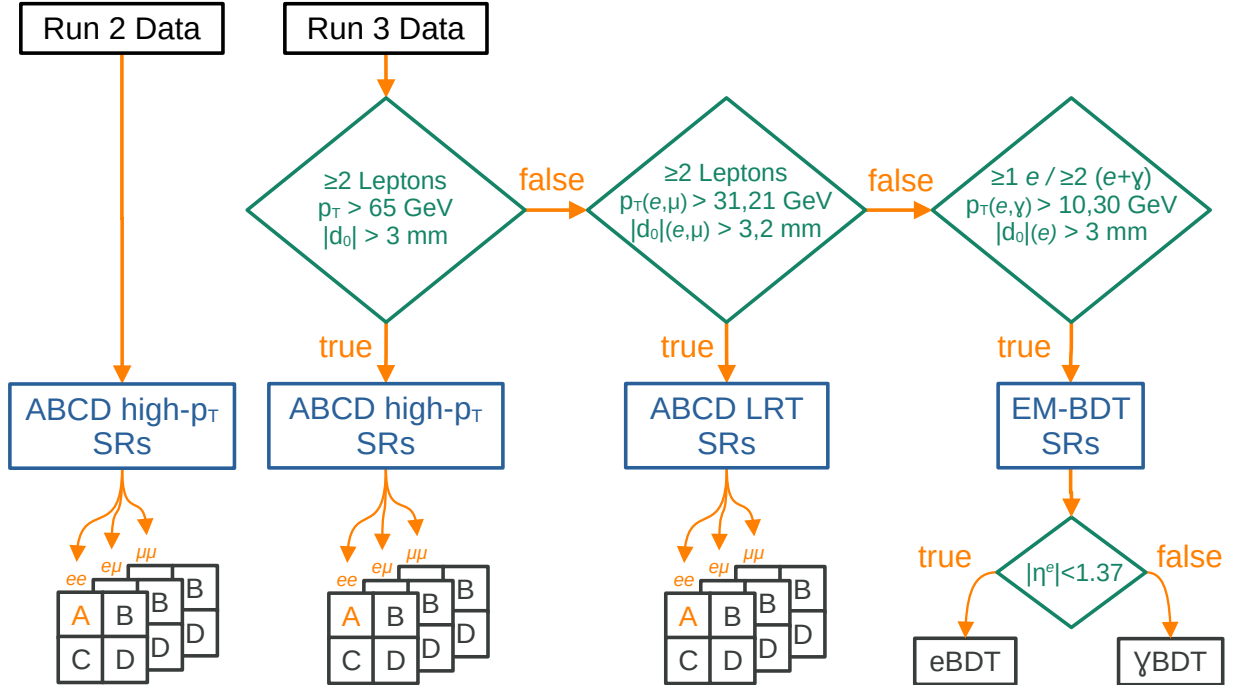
Run 2 Data

Run 3 Data

≥2 Leptons
$p_T$ > 65 GeV
$|d_0|$ > 3 mm

false

≥2 Leptons
$p_T(e,\mu)$ > 31,21 GeV
$|d_0|(e,\mu)$ > 3,2 mm

false

≥1 $e$ / ≥2 ($e$+ɣ)
$p_T(e,\gamma)$ > 10,30 GeV
$|d_0|(e)$ > 3 mm

true

true

true

ABCD high-$p_T$
SRs

ABCD high-$p_T$
SRs

ABCD LRT
SRs

EM-BDT
SRs

ee
eμ
μμ

A B
C D

B
D

B
D

ee
eμ
μμ

A B
C D

B
D

B
D

ee
eμ
μμ

A B
C D

B
D

B
D

true

$|\eta^e|$<1.37

false

eBDT

ɣBDT